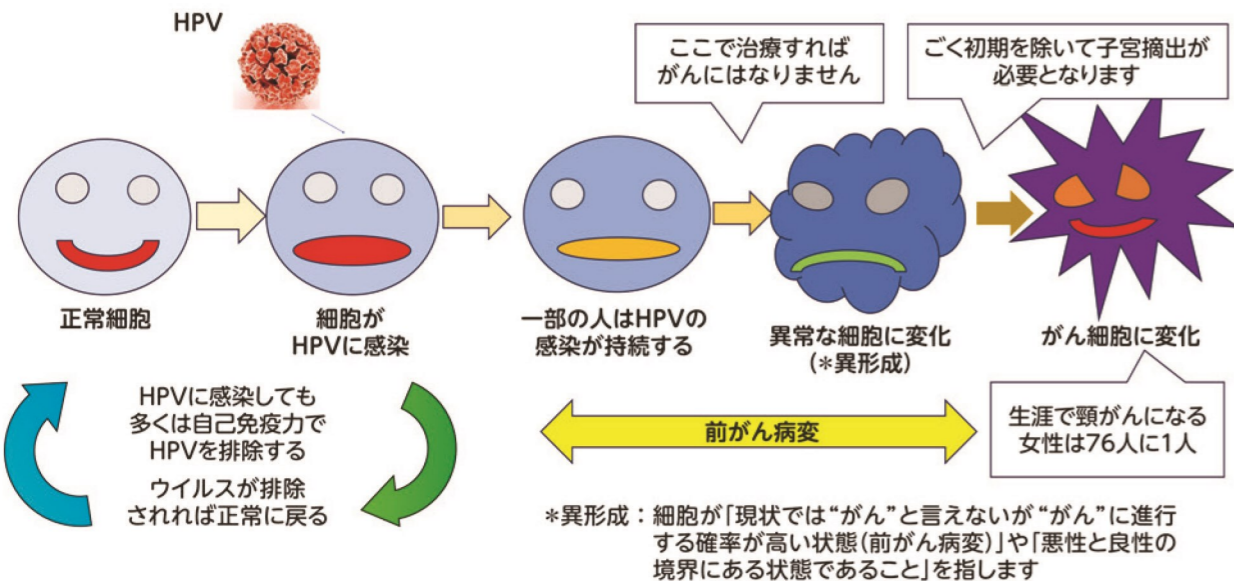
HPV

ここで治療すれば
がんにはなりません

ごく初期を除いて子宮摘出が
必要となります

正常細胞

細胞が
HPVに感染

一部の人はHPVの
感染が持続する

異常な細胞に変化
（＊異形成）

がん細胞に変化

HPVに感染しても
多くは自己免疫力で
HPVを排除する

ウイルスが排除
されれば正常に戻る

前がん病変

生涯で頸がんになる
女性は76人に1人

＊異形成：細胞が「現状では“がん”と言えないが“がん”に進行する確率が高い状態（前がん病変）」や「悪性と良性の境界にある状態であること」を指します